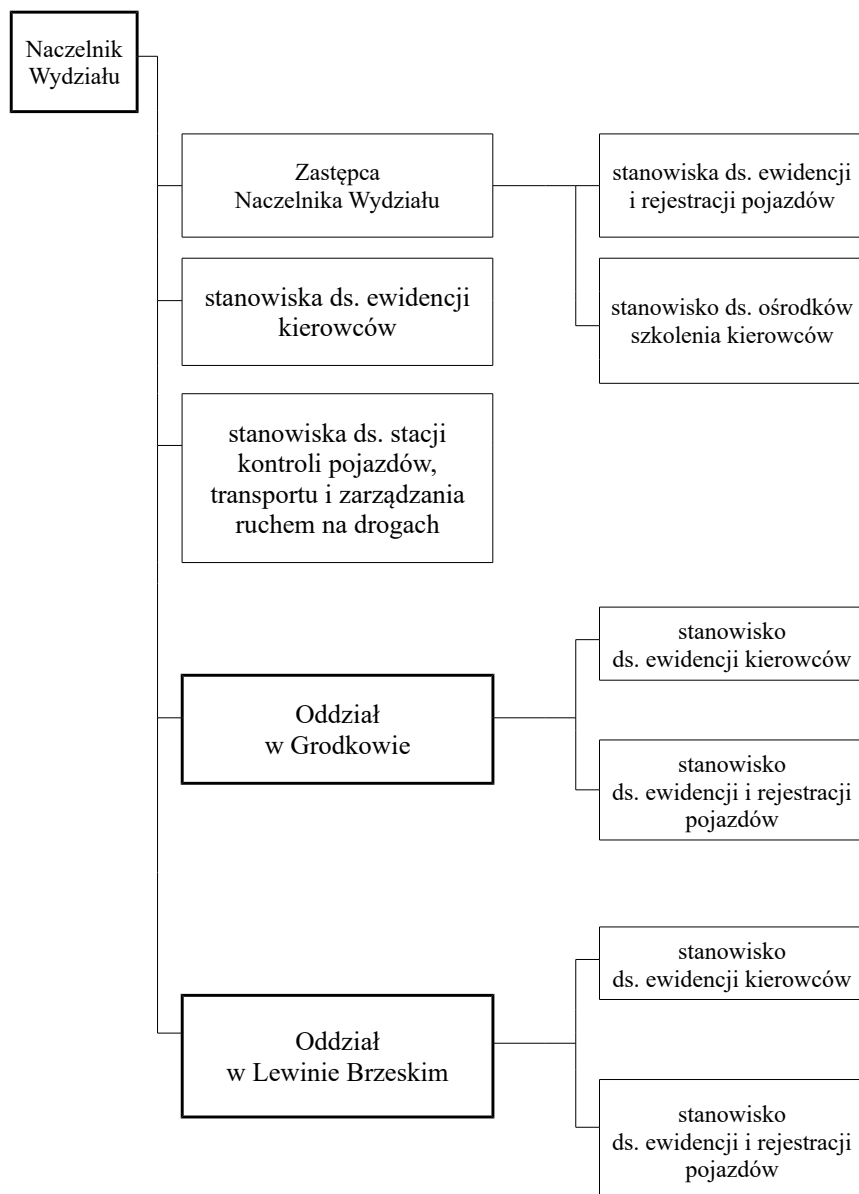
Naczelnik Wydziału

Zastępca Naczelnika Wydziału

stanowiska ds. ewidencji i rejestracji pojazdów

stanowisko ds. ośrodków szkolenia kierowców

stanowiska ds. ewidencji kierowców

stanowiska ds. stacji kontroli pojazdów, transportu i zarządzania ruchem na drogach

Oddział w Grodkowie

stanowisko ds. ewidencji kierowców

stanowisko ds. ewidencji i rejestracji pojazdów

Oddział w Lewinie Brzeskim

stanowisko ds. ewidencji kierowców

stanowisko ds. ewidencji i rejestracji pojazdów